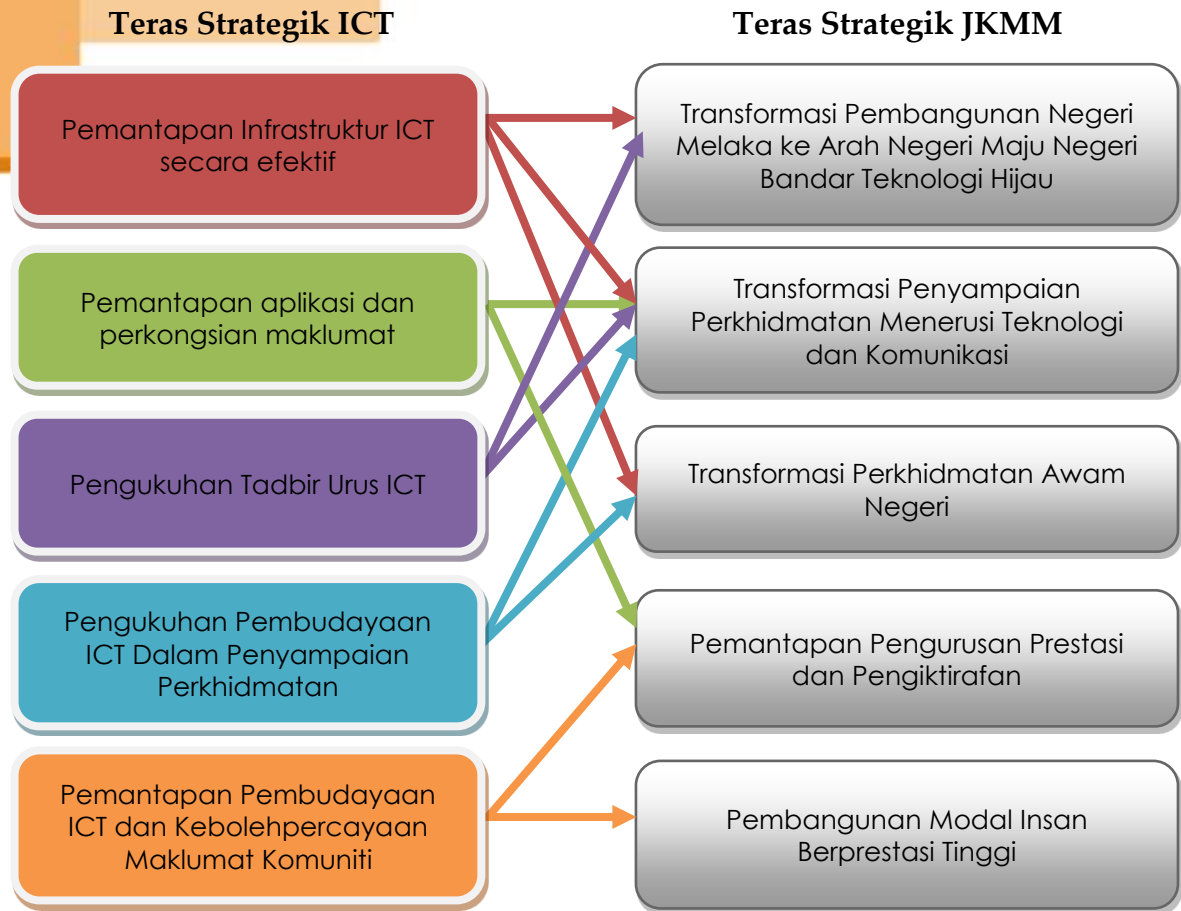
Teras Strategik ICT

Teras Strategik JKMM

Pemantapan Infrastruktur ICT secara efektif

Pemantapan aplikasi dan perkongsian maklumat

Pengukuhan Tadbir Urus ICT

Pengukuhan Pembudayaan ICT Dalam Penyampaian Perkhidmatan

Pemantapan Pembudayaan ICT dan Kebolehpercayaan Maklumat Komuniti

Transformasi Pembangunan Negeri Melaka ke Arah Negeri Maju Negeri Bandar Teknologi Hijau

Transformasi Penyampaian Perkhidmatan Menerusi Teknologi dan Komunikasi

Transformasi Perkhidmatan Awam Negeri

Pemantapan Pengurusan Prestasi dan Pengiktirafan

Pembangunan Modal Insan Berprestasi Tinggi